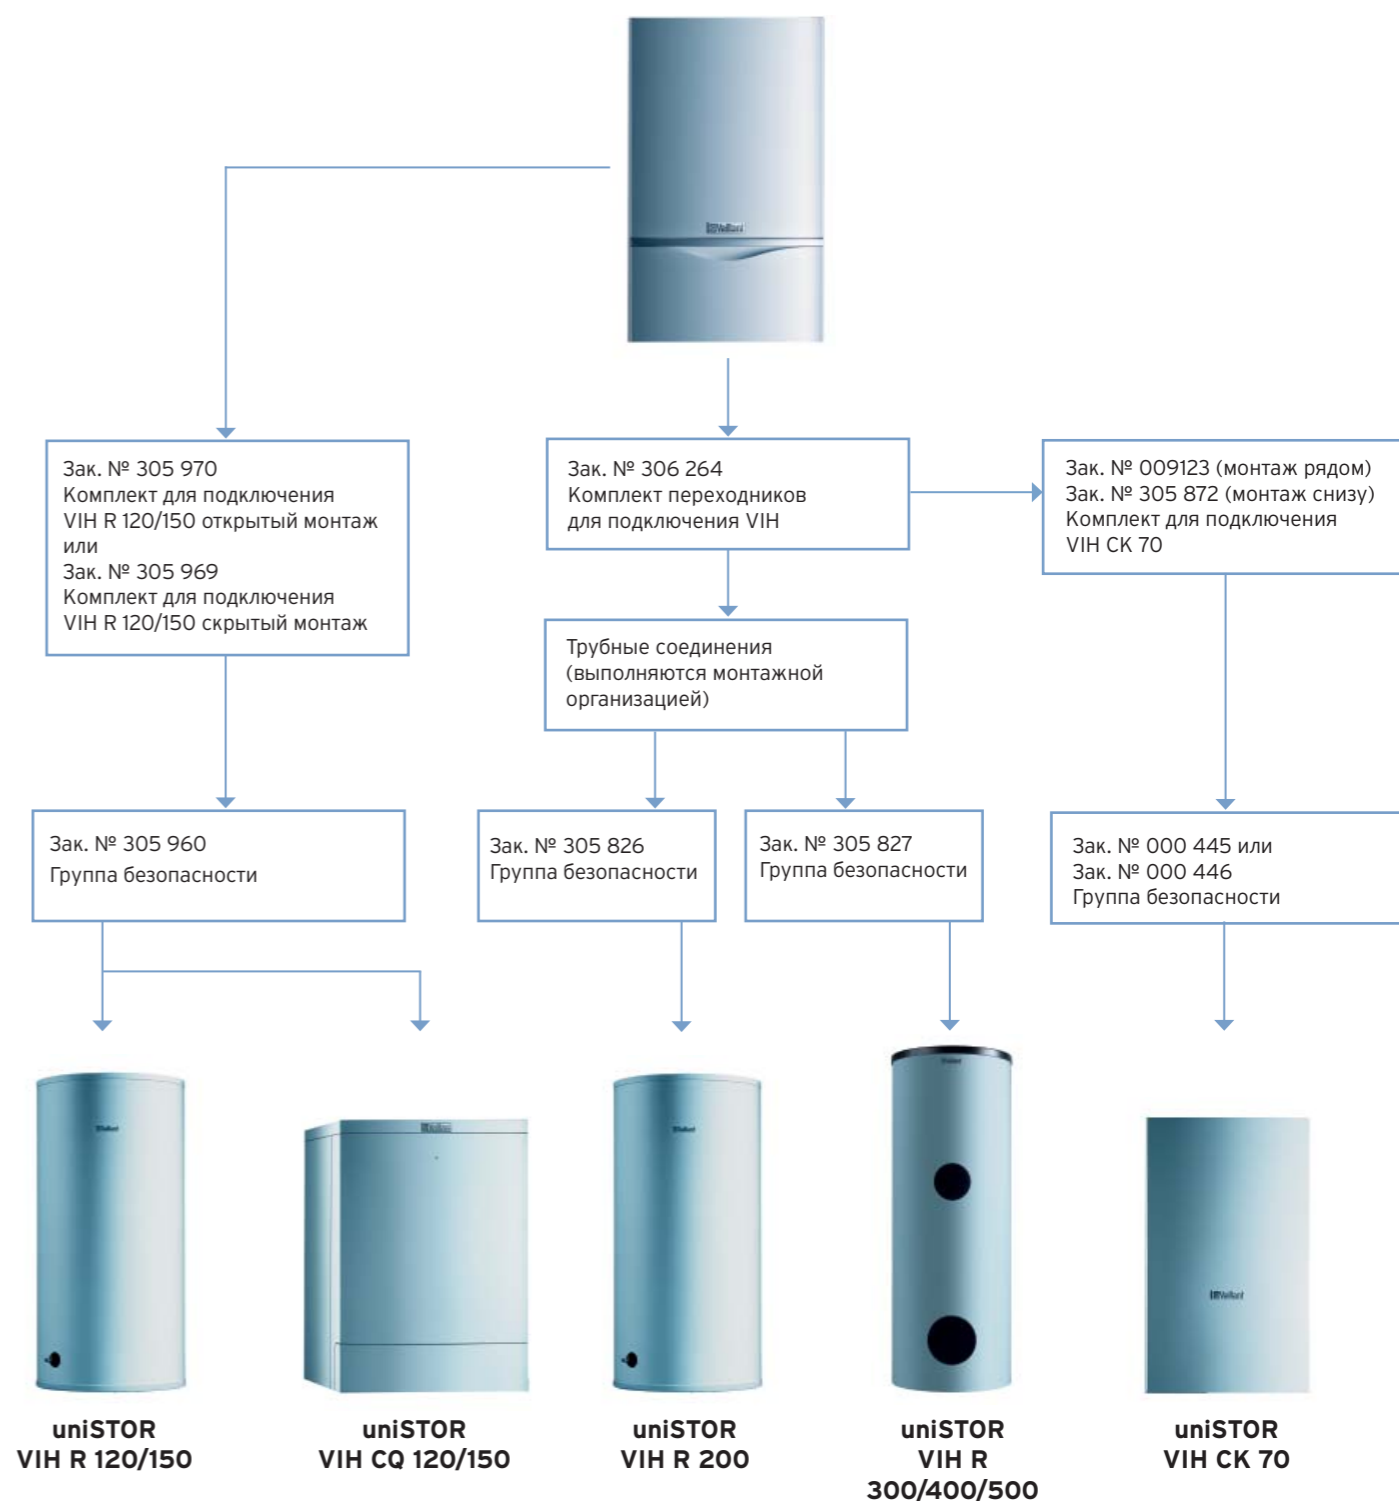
Зак. № 305 970
Комплект для подключения VIH R 120/150 открытый монтаж
или
Зак. № 305 969
Комплект для подключения VIH R 120/150 скрытый монтаж

Зак. № 306 264
Комплект переходников для подключения VIH

Зак. № 009123 (монтаж рядом)
Зак. № 305 872 (монтаж снизу)
Комплект для подключения VIH CK 70

Трубные соединения (выполняются монтажной организацией)

Зак. № 305 960
Группа безопасности

Зак. № 305 826
Группа безопасности

Зак. № 305 827
Группа безопасности

Зак. № 000 445 или
Зак. № 000 446
Группа безопасности

uniSTOR
VIH R 120/150

uniSTOR
VIH CQ 120/150

uniSTOR
VIH R 200

uniSTOR
VIH R
300/400/500

uniSTOR
VIH CK 70